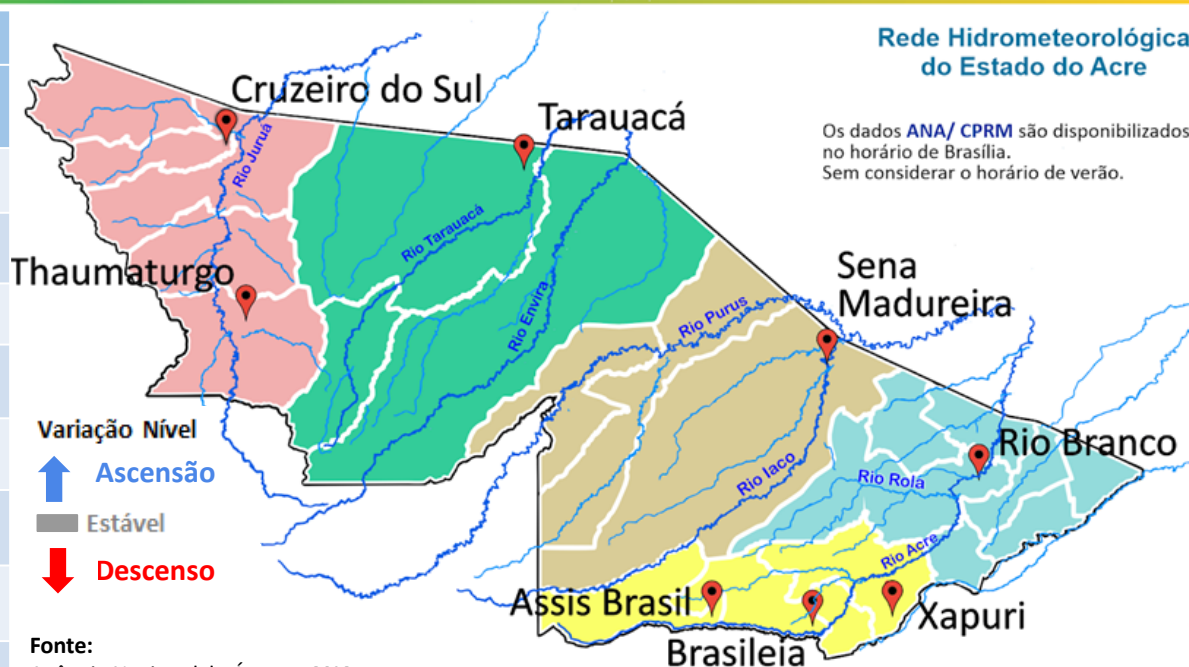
Rede Hidrometeorológica do Estado do Acre

Os dados ANA/ CPRM são disponibilizados no horário de Brasília.
Sem considerar o horário de verão.

Cruzeiro do Sul
Tarauacá
Thaumaturgo
Sena Madureira
Rio Branco
Assis Brasil
Brasileia
Xapuri

Rio Juruá
Rio Tarauacá
Rio Envira
Rio Purus
Rio Iaco
Rio Rola
Rio Acre

Variação Nível
Ascensão
Estável
Descenso

Fonte:
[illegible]